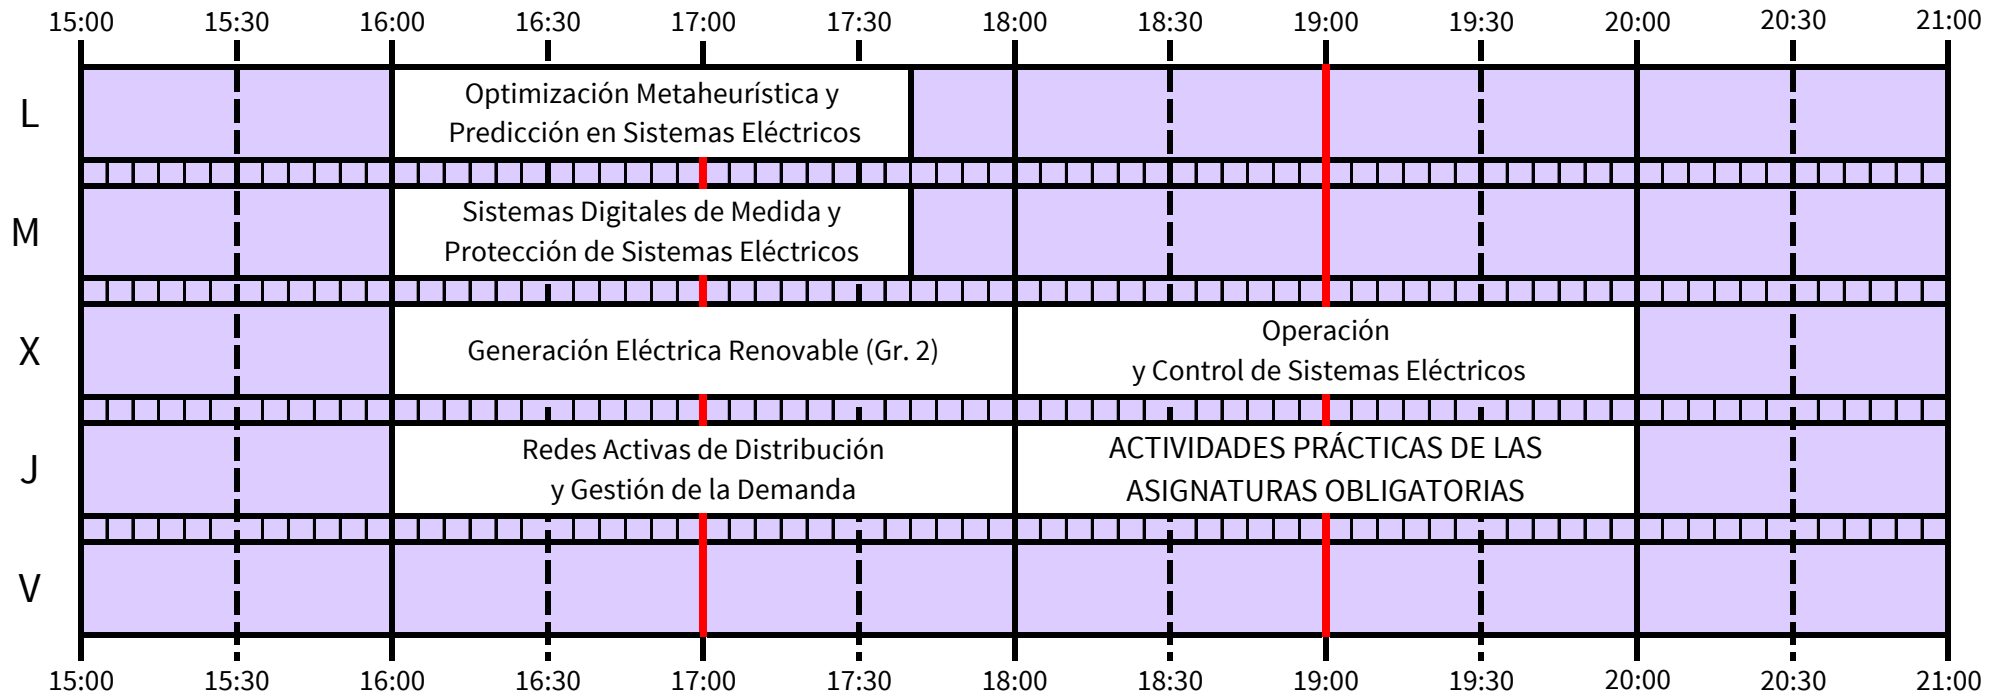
|  | 15:00 | 15:30 | 16:00 | 16:30 | 17:00 | 17:30 | 18:00 | 18:30 | 19:00 | 19:30 | 20:00 | 20:30 | 21:00 |
|---|---|---|---|---|---|---|---|---|---|---|---|---|---|
| L | | | Optimización Metaheurística y Predicción en Sistemas Eléctricos | | | | | | | | | | |
| M | | | Sistemas Digitales de Medida y Protección de Sistemas Eléctricos | | | | | | | | | | |
| X | | | Generación Eléctrica Renovable (Gr. 2) | | | | Operación y Control de Sistemas Eléctricos | | | | | | |
| J | | | Redes Activas de Distribución y Gestión de la Demanda | | | | ACTIVIDADES PRÁCTICAS DE LAS ASIGNATURAS OBLIGATORIAS | | | | | | |
| V | | | | | | | | | | | | | |

15:00 15:30 16:00 16:30 17:00 17:30 18:00 18:30 19:00 19:30 20:00 20:30 21:00